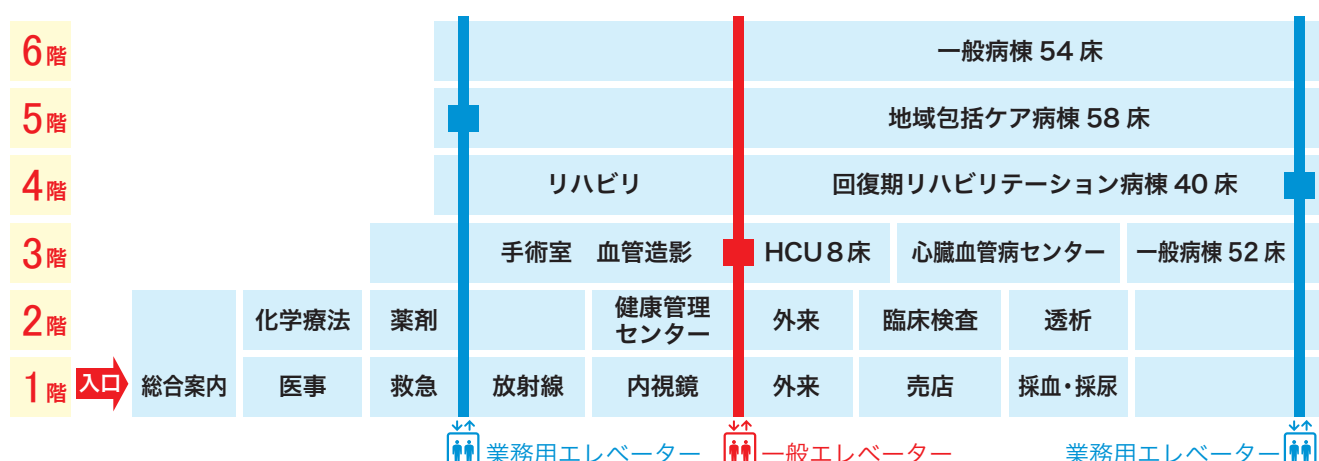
6階 一般病棟 54 床

5階 地域包括ケア病棟 58 床

4階 リハビリ 回復期リハビリテーション病棟 40 床

3階 手術室 血管造影 HCU 8 床 心臓血管病センター 一般病棟 52 床

2階 化学療法 薬剤 健康管理センター 外来 臨床検査 透析

1階 入口 総合案内 医事 救急 放射線 内視鏡 外来 売店 採血・採尿

業務用エレベーター 一般エレベーター 業務用エレベーター